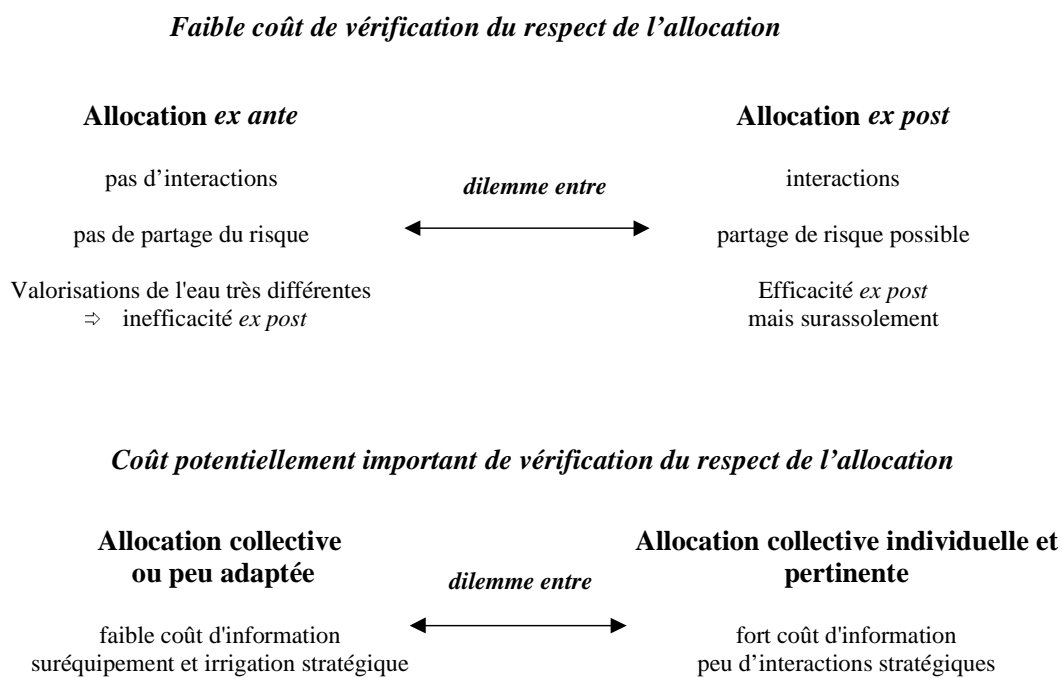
*Faible coût de vérification du respect de l'allocation*

**Allocation *ex ante***

pas d'interactions

pas de partage du risque

Valorisations de l'eau très différentes
⇨ inefficacité *ex post*

***dilemme entre***

**Allocation *ex post***

interactions

partage de risque possible

Efficacité *ex post*
mais surassolement

*Coût potentiellement important de vérification du respect de l'allocation*

**Allocation collective ou peu adaptée**

faible coût d'information
suréquipement et irrigation stratégique

***dilemme entre***

**Allocation collective individuelle et pertinente**

fort coût d'information
peu d'interactions stratégiques